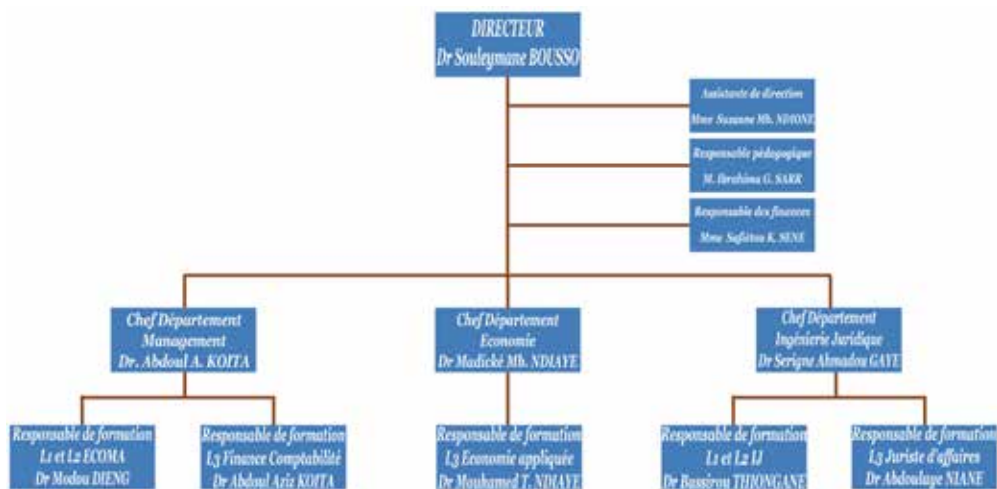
DIRECTEUR
Dr Souleymane BOUSSO

Assistante de direction
Mme Suzanne Mb. NDIONE

Responsable pédagogique
M. Ibrahima G. SARR

Responsable des finances
Mme Safiétou K. SENE

Chef Département
Management
Dr. Abdoul A. KOITA

Chef Département
Economie
Dr Madické Mb. NDIAYE

Chef Département
Ingénierie Juridique
Dr Serigne Ahmadou GAYE

Responsable de formation
L1 et L2 ECOMA
Dr Modou DIENG

Responsable de formation
L3 Finance Comptabilité
Dr Abdoul Aziz KOITA

Responsable de formation
L3 Economie appliquée
Dr Mouhamed T. NDIAYE

Responsable de formation
L1 et L2 IJ
Dr Bassirou THIONGANE

Responsable de formation
L3 Juriste d'affaires
Dr Abdoulaye NIANE